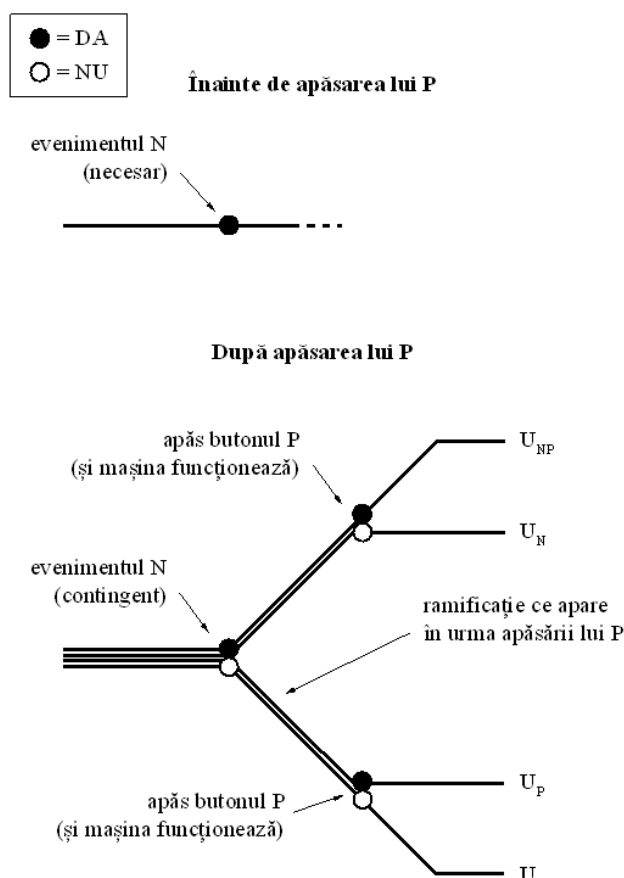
● = DA
○ = NU

Înainte de apăsarea lui P

evenimentul N (necesar)

După apăsarea lui P

apăs butonul P (și mașina funcționează)

$U_{NP}$

$U_N$

evenimentul N (contingent)

ramificație ce apare în urma apăsării lui P

$U_P$

apăs butonul P (și mașina funcționează)

U